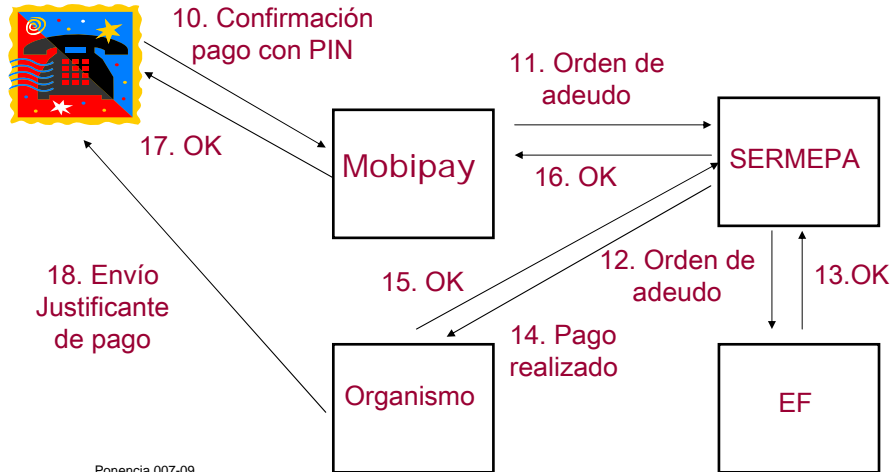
10. Confirmación pago con PIN

11. Orden de adeudo

17. OK

Mobipay

SERMEPA

16. OK

18. Envío Justificante de pago

15. OK

12. Orden de adeudo

13.OK

14. Pago realizado

Organismo

EF

Ponencia 007-09